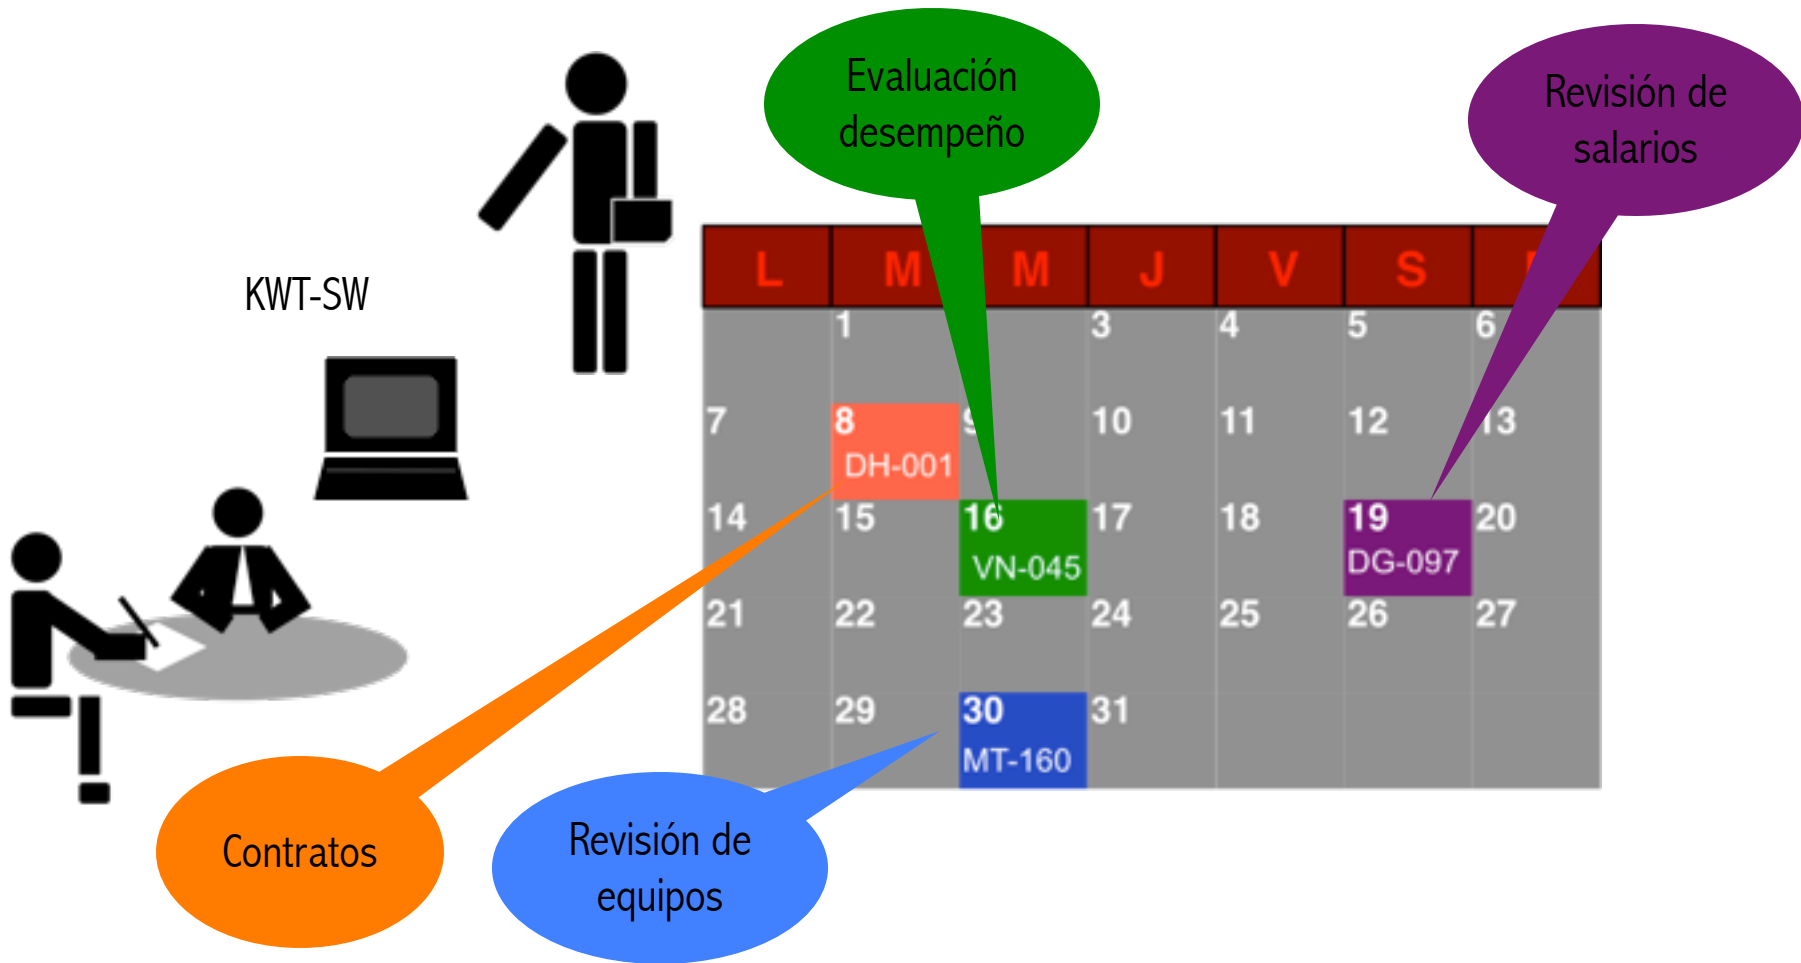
Evaluación desempeño

Revisión de salarios

KWT-SW

| L | M | M | J | V | S | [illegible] |
|---|---|---|---|---|---|---|
| | 1 | | 3 | 4 | 5 | 6 |
| 7 | 8 DH-001 | 9 | 10 | 11 | 12 | 13 |
| 14 | 15 | 16 VN-045 | 17 | 18 | 19 DG-097 | 20 |
| 21 | 22 | 23 | 24 | 25 | 26 | 27 |
| 28 | 29 | 30 MT-160 | 31 | | | |

Contratos

Revisión de equipos